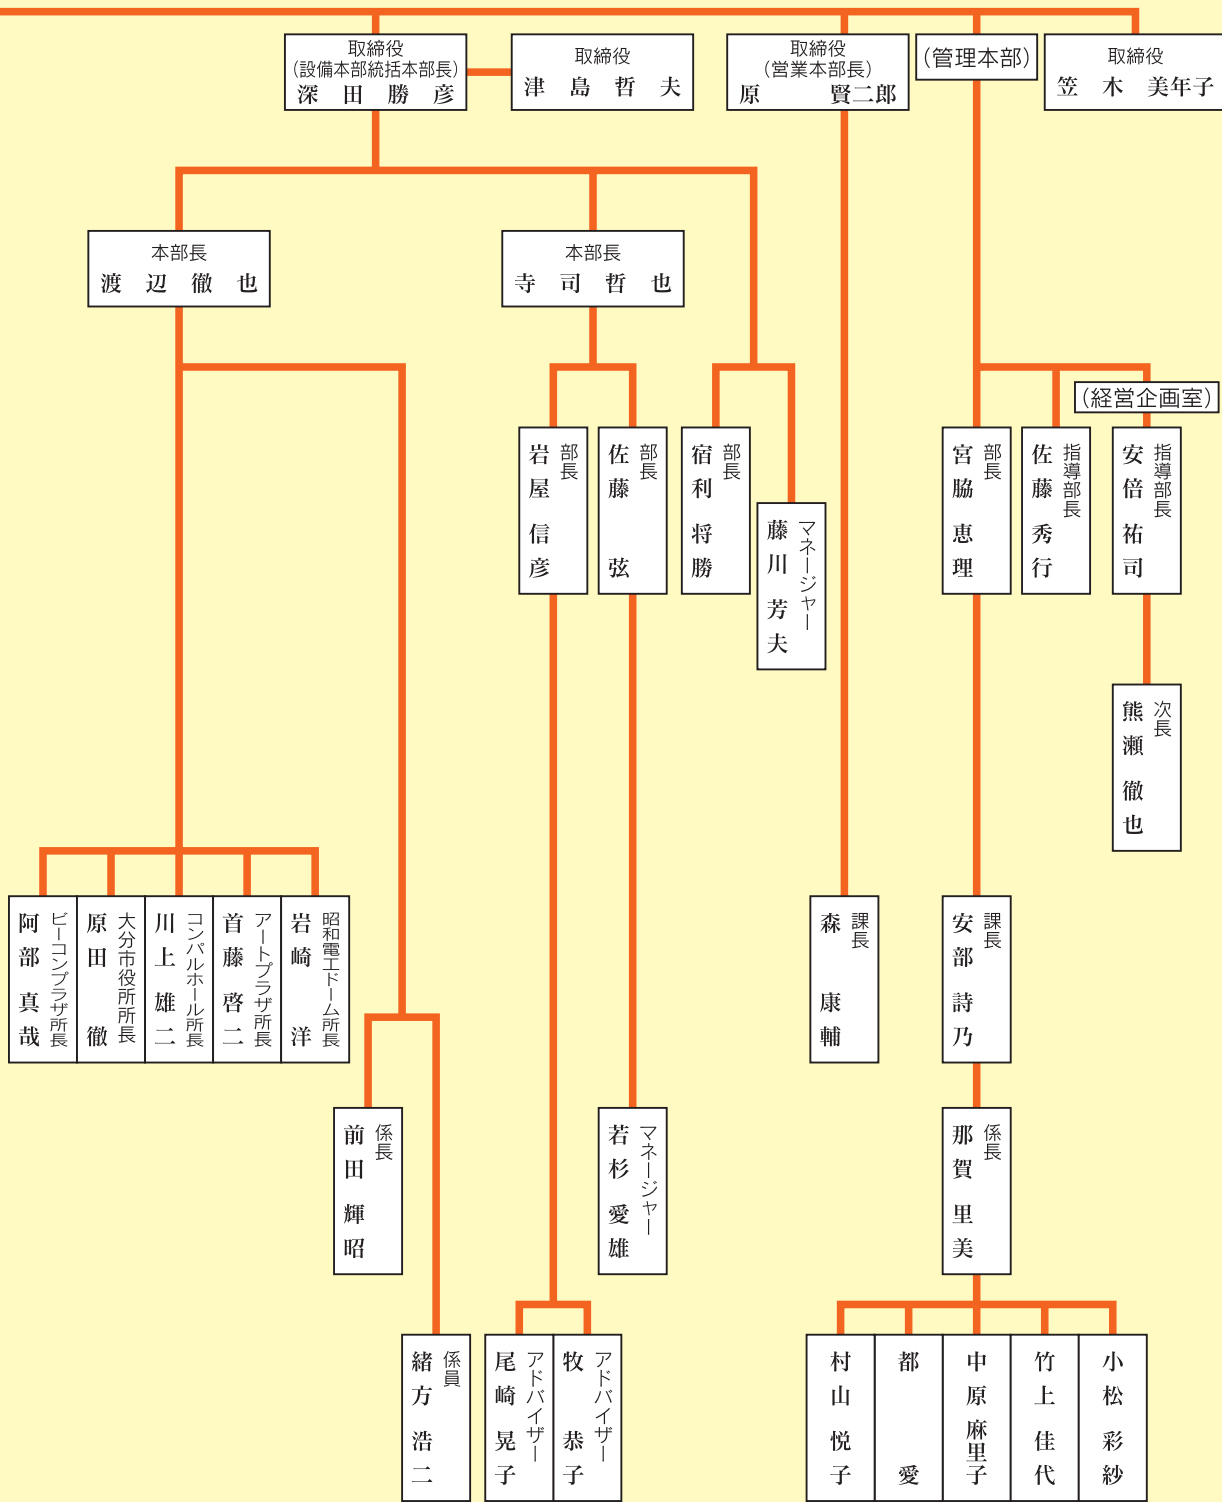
取締役
（設備本部統括本部長）
深田勝彦

取締役
津島哲夫

取締役
（営業本部長）
原賢二郎

（管理本部）

取締役
笠木美年子

本部長
渡辺徹也

本部長
寺司哲也

部長
岩屋信彦

部長
佐藤弦

部長
宿利将勝

マネージャー
藤川芳夫

部長
宮脇恵理

指導部長
佐藤秀行

（経営企画室）
指導部長
安倍祐司

次長
熊瀬徹也

ビーコンプラザ所長
阿部真哉

大分市役所所長
原田徹

コンパルホール所長
川上雄二

アートプラザ所長
首藤啓二

昭和電工ドーム所長
岩崎洋

課長
森康輔

課長
安部詩乃

係長
前田輝昭

マネージャー
若杉愛雄

係長
那賀里美

係員
緒方浩二

アドバイザー
尾崎晃子

アドバイザー
牧恭子

村山悦子

都愛

中原麻里子

竹上佳代

小松彩紗